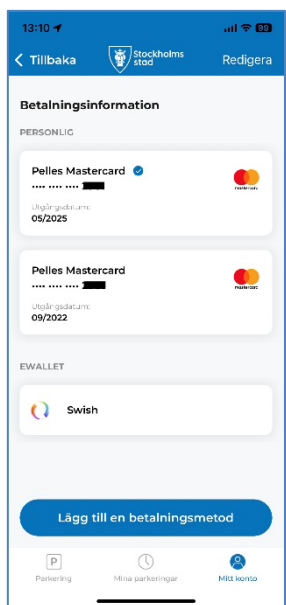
13:10
99
Tillbaka
Stockholms stad
Redigera

Betalningsinformation

PERSONLIG

Pelles Mastercard
•••• •••• ••••
Utgångsdatum
05/2025
mastercard

Pelles Mastercard
•••• •••• ••••
Utgångsdatum
09/2022
mastercard

EWALLET

Swish

Lägg till en betalningsmetod

P
Parkering
Mina parkeringar
Mitt konto